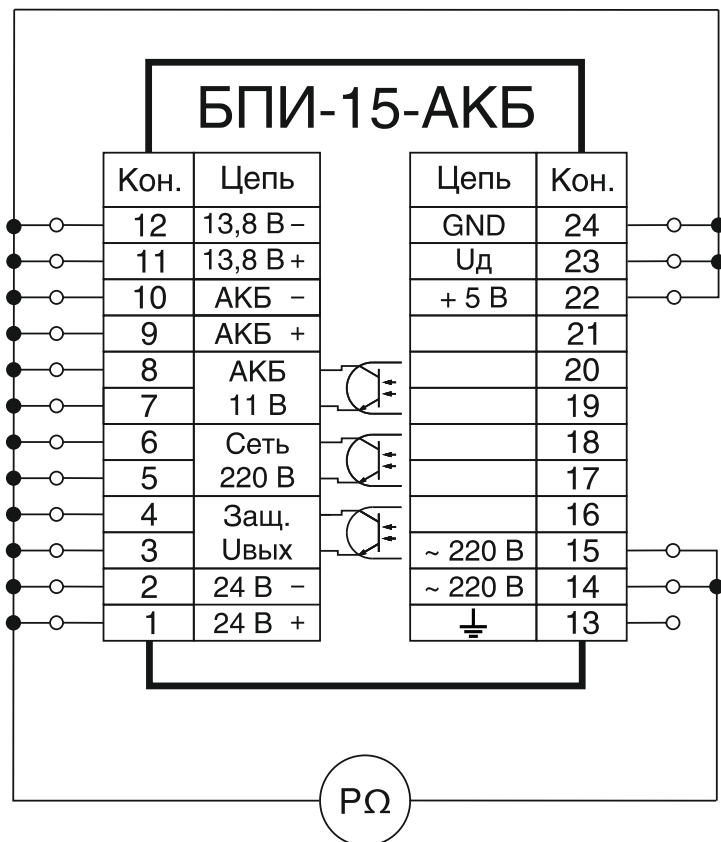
БПИ-15-АКБ

| Кон. | Цепь |
|---|---|
| 12 | 13,8 В – |
| 11 | 13,8 В + |
| 10 | АКБ – |
| 9 | АКБ + |
| 8 | АКБ 11 В |
| 7 | |
| 6 | Сеть 220 В |
| 5 | |
| 4 | Защ. Uвых |
| 3 | |
| 2 | 24 В – |
| 1 | 24 В + |

| Цепь | Кон. |
|---|---|
| GND | 24 |
| Uд | 23 |
| + 5 В | 22 |
| | 21 |
| | 20 |
| | 19 |
| | 18 |
| | 17 |
| | 16 |
| ~ 220 В | 15 |
| ~ 220 В | 14 |
| ⏚ | 13 |

PΩ